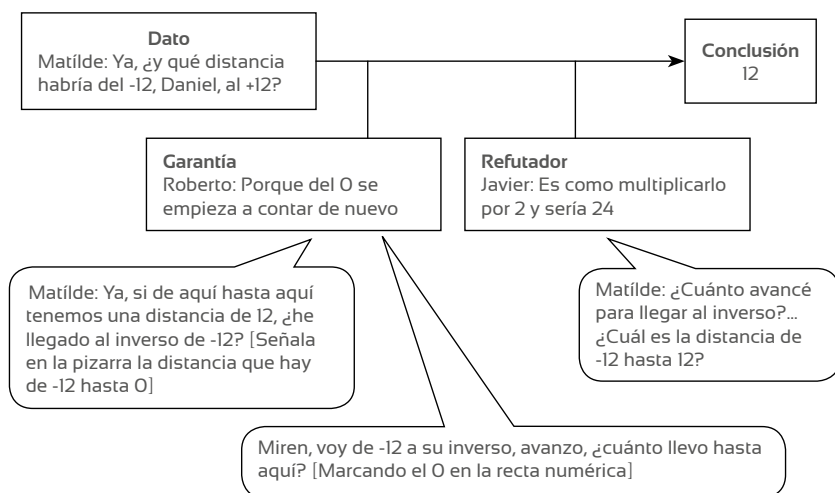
Dato
Matílde: Ya, ¿y qué distancia habría del -12, Daniel, al +12?

Conclusión
12

Garantía
Roberto: Porque del 0 se empieza a contar de nuevo

Refutador
Javier: Es como multiplicarlo por 2 y sería 24

Matílde: Ya, si de aquí hasta aquí tenemos una distancia de 12, ¿he llegado al inverso de -12? [Señala en la pizarra la distancia que hay de -12 hasta 0]

Matílde: ¿Cuánto avancé para llegar al inverso?... ¿Cuál es la distancia de -12 hasta 12?

Miren, voy de -12 a su inverso, avanzo, ¿cuánto llevo hasta aquí? [Marcando el 0 en la recta numérica]